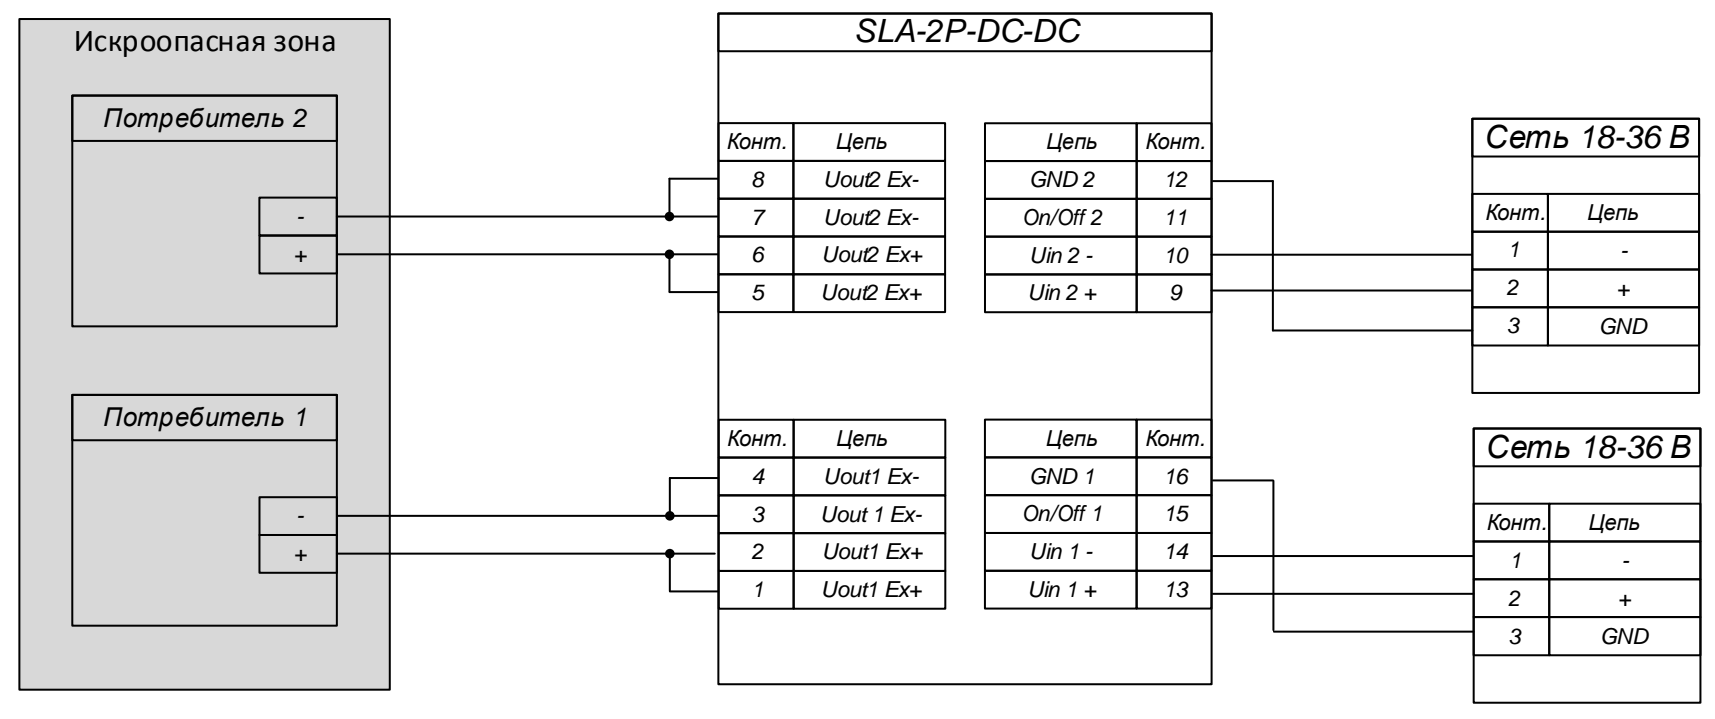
Искроопасная зона

Потребитель 2

-
+

Потребитель 1

-
+

SLA-2P-DC-DC

| Конт. | Цепь |
|---|---|
| 8 | Uout2 Ex- |
| 7 | Uout2 Ex- |
| 6 | Uout2 Ex+ |
| 5 | Uout2 Ex+ |

| Цепь | Конт. |
|---|---|
| GND 2 | 12 |
| On/Off 2 | 11 |
| Uin 2 - | 10 |
| Uin 2 + | 9 |

| Конт. | Цепь |
|---|---|
| 4 | Uout1 Ex- |
| 3 | Uout 1 Ex- |
| 2 | Uout1 Ex+ |
| 1 | Uout1 Ex+ |

| Цепь | Конт. |
|---|---|
| GND 1 | 16 |
| On/Off 1 | 15 |
| Uin 1 - | 14 |
| Uin 1 + | 13 |

Сеть 18-36 В

| Конт. | Цепь |
|---|---|
| 1 | - |
| 2 | + |
| 3 | GND |

Сеть 18-36 В

| Конт. | Цепь |
|---|---|
| 1 | - |
| 2 | + |
| 3 | GND |